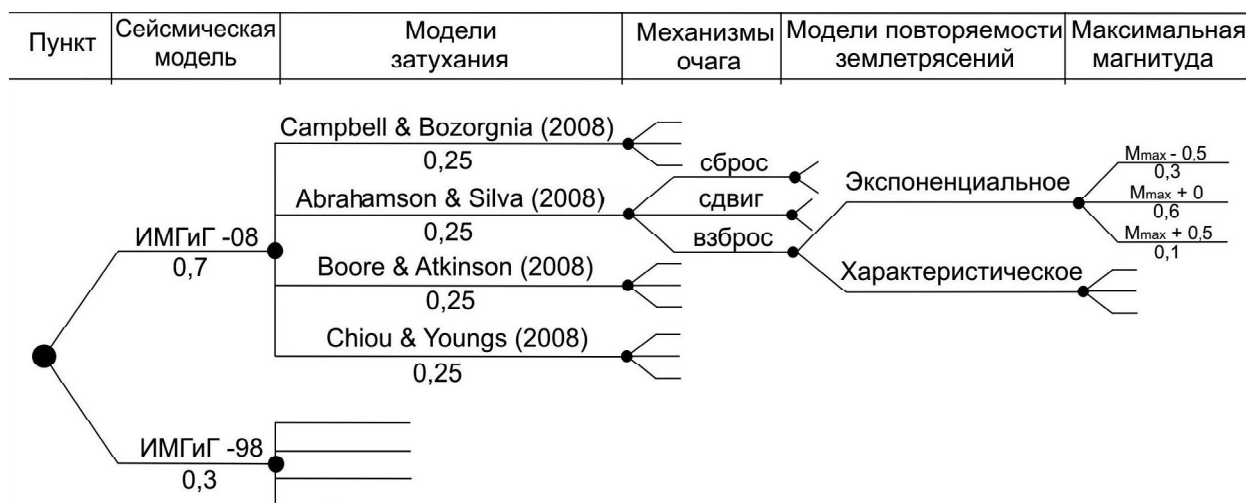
| Пункт | Сейсмическая модель | Модели затухания | Механизмы очага | Модели повторяемости землетрясений | Максимальная магнитуда |
|---|---|---|---|---|---|

Campbell & Bozorgnia (2008)
0,25
сброс
Abrahamson & Silva (2008)
сдвиг
0,25
взброс
ИМГиГ -08
0,7
Boore & Atkinson (2008)
0,25
Chiou & Youngs (2008)
0,25
Экспоненциальное
Характеристическое
$M_{max}$ - 0,5
0,3
$M_{max}$ + 0
0,6
$M_{max}$ + 0,5
0,1
ИМГиГ -98
0,3